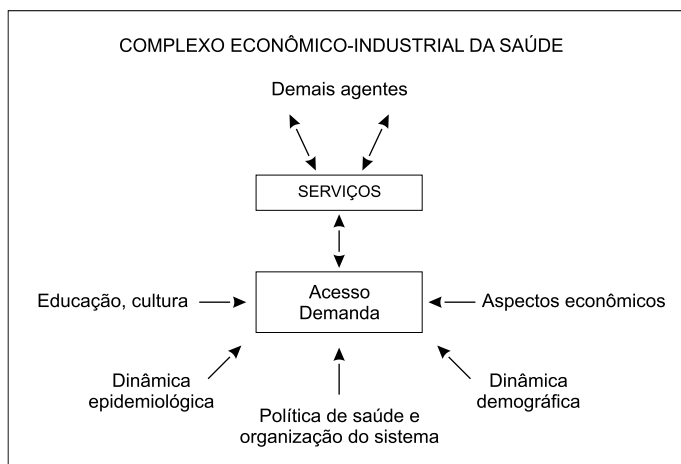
COMPLEXO ECONÔMICO-INDUSTRIAL DA SAÚDE

Demais agentes

SERVIÇOS

Educação, cultura

Acesso
Demanda

Aspectos econômicos

Dinâmica
epidemiológica

Política de saúde e
organização do sistema

Dinâmica
demográfica